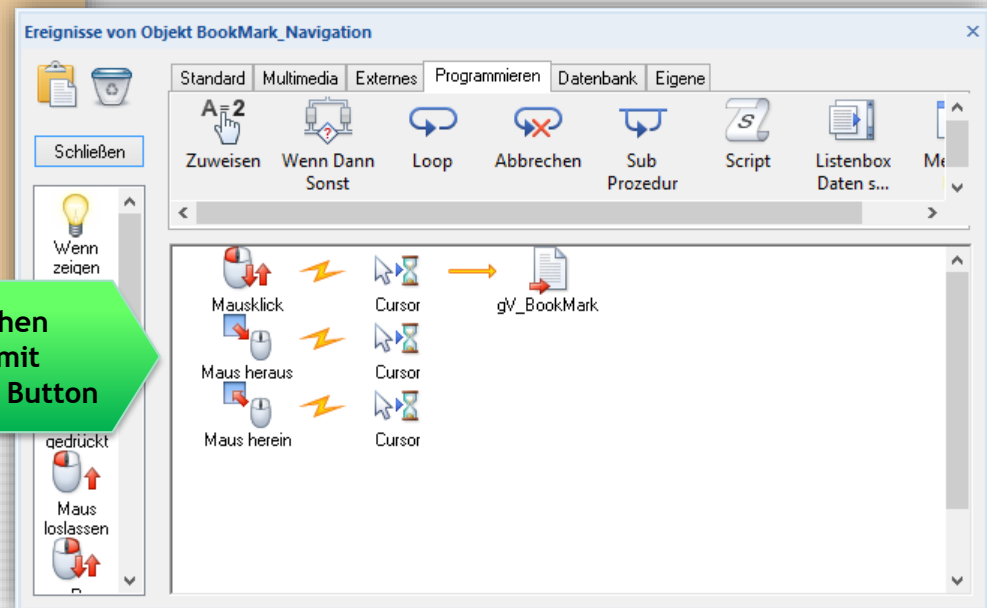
Ereignisse von Objekt BookMark_Navigation

×

Schließen

Standard | Multimedia | Externes | Programmieren | Datenbank | Eigene

A=2

Zuweisen

Wenn Dann Sonst

Loop

Abbrechen

Sub Prozedur

Script

Listenbox Daten s...

Me

Wenn zeigen

hen mit Button

gedrückt

Maus loslassen

Mausklick

Cursor

gV_BookMark

Maus heraus

Cursor

Maus herein

Cursor